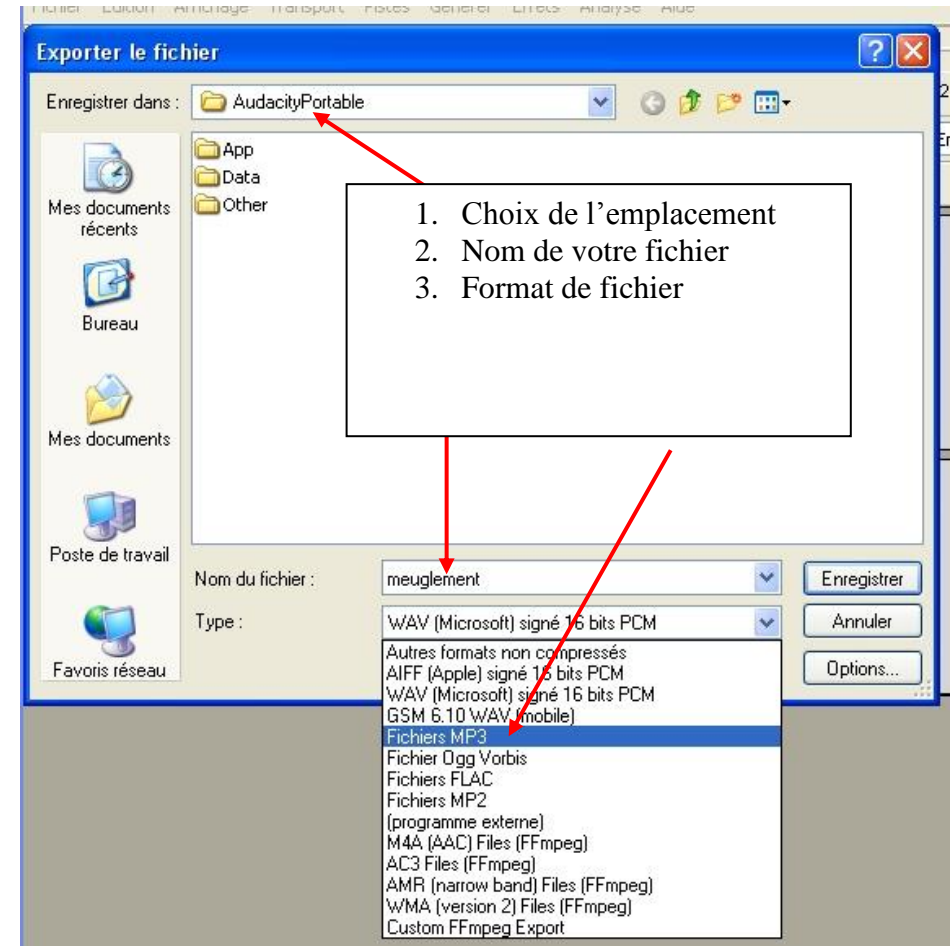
Fichier Edition Affichage Transport Pistes Générer Effets Analyse Aide

Exporter le fichier

Enregistrer dans : AudacityPortable

Mes documents récents

Bureau

Mes documents

Poste de travail

Favoris réseau

App
Data
Other

1. Choix de l'emplacement
2. Nom de votre fichier
3. Format de fichier

Nom du fichier : meuglement

Type : WAV (Microsoft) signé 16 bits PCM

Enregistrer

Annuler

Options...

Autres formats non compressés
AIFF (Apple) signé 16 bits PCM
WAV (Microsoft) signé 16 bits PCM
GSM 6.10 WAV (mobile)
Fichiers MP3
Fichier Ogg Vorbis
Fichiers FLAC
Fichiers MP2
(programme externe)
M4A (AAC) Files (FFmpeg)
AC3 Files (FFmpeg)
AMR (narrow band) Files (FFmpeg)
WMA (version 2) Files (FFmpeg)
Custom FFmpeg Export